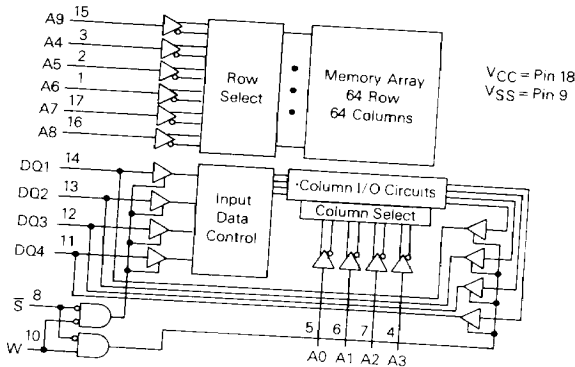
A9 15
A4 3
A5 2
A6 1
A7 17
A8 16
Row Select
Memory Array 64 Row 64 Columns
$V_{CC}$ = Pin 18
$V_{SS}$ = Pin 9
DQ1 14
DQ2 13
DQ3 12
DQ4 11
Input Data Control
Column I/O Circuits
Column Select
$\overline{S}$ 8
W 10
5 6 7 4
A0 A1 A2 A3